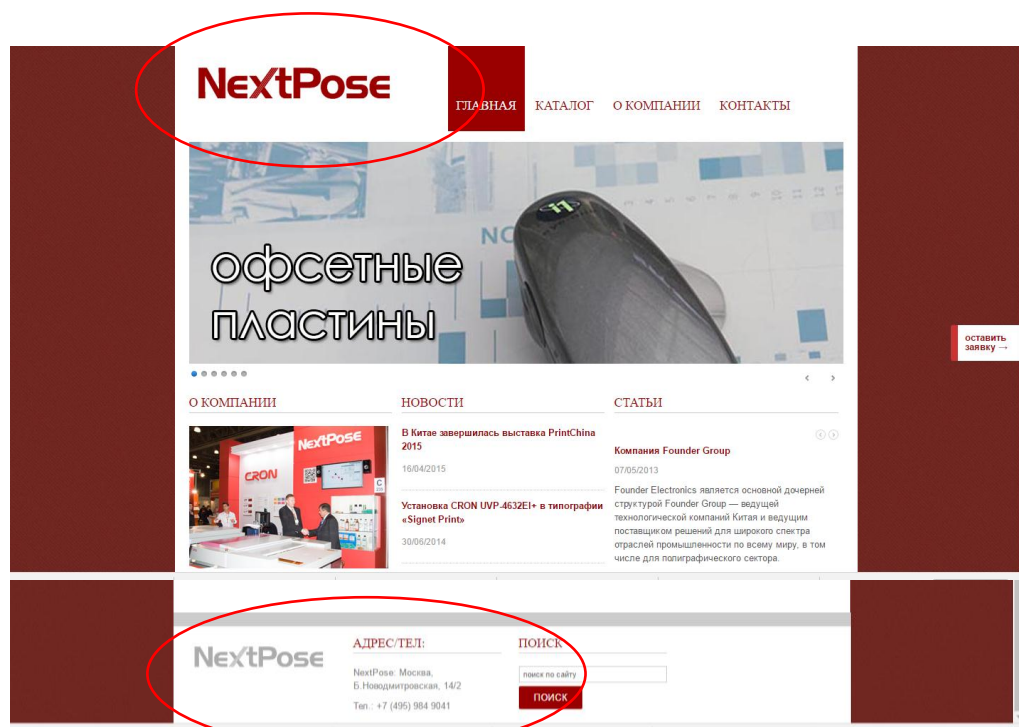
NextPose

ГЛАВНАЯ КАТАЛОГ О КОМПАНИИ КОНТАКТЫ

офсетные пластины

оставить заявку →

‹ ›

О КОМПАНИИ

NextPose

CRON

НОВОСТИ

В Китае завершилась выставка PrintChina 2015

16/04/2015

Установка CRON UVP-4632EI+ в типографии «Signet Print»

30/06/2014

СТАТЬИ

Компания Founder Group

07/05/2013

Founder Electronics является основной дочерней структурой Founder Group — ведущей технологической компаний Китая и ведущим поставщиком решений для широкого спектра отраслей промышленности по всему миру, в том числе для полиграфического сектора.

NextPose

АДРЕС/ТЕЛ:

NextPose: Москва, Б.Новодмитровская, 14/2

Тел.: +7 (495) 984 9041

ПОИСК

поиск по сайту

ПОИСК